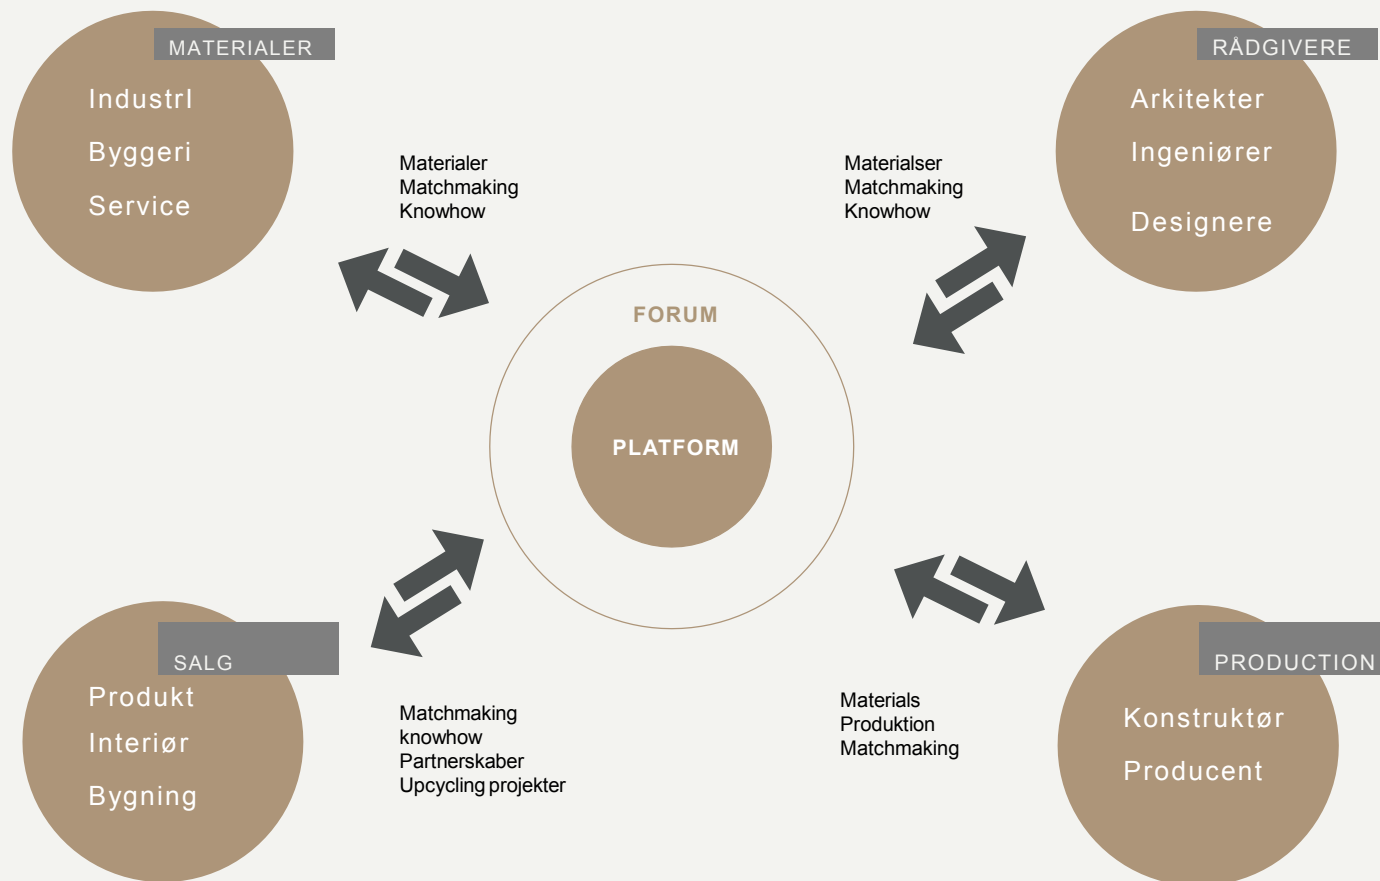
MATERIALER

Industrl

Byggeri

Service

Materialer
Matchmaking
Knowhow

Materialser
Matchmaking
Knowhow

RÅDGIVERE

Arkitekter

Ingeniører

Designere

FORUM

PLATFORM

SALG

Produkt

Interiør

Bygning

Matchmaking
knowhow
Partnerskaber
Upcycling projekter

Materials
Produktion
Matchmaking

PRODUCTION

Konstruktør

Producent